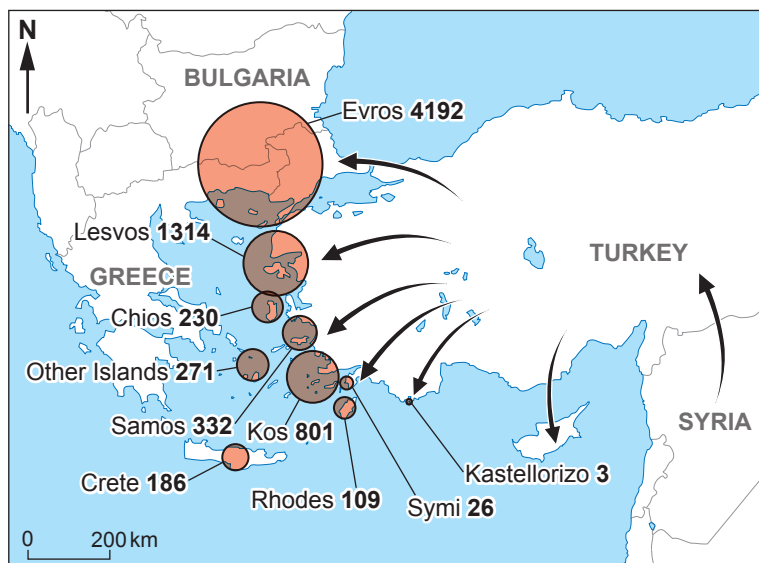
N

BULGARIA

Evros **4192**

Lesvos **1314**

GREECE

TURKEY

Chios **230**

Other Islands **271**

Samos **332**

Kos **801**

SYRIA

Crete **186**

Kastellorizo **3**

Rhodes **109**

Symi **26**

0 200 km